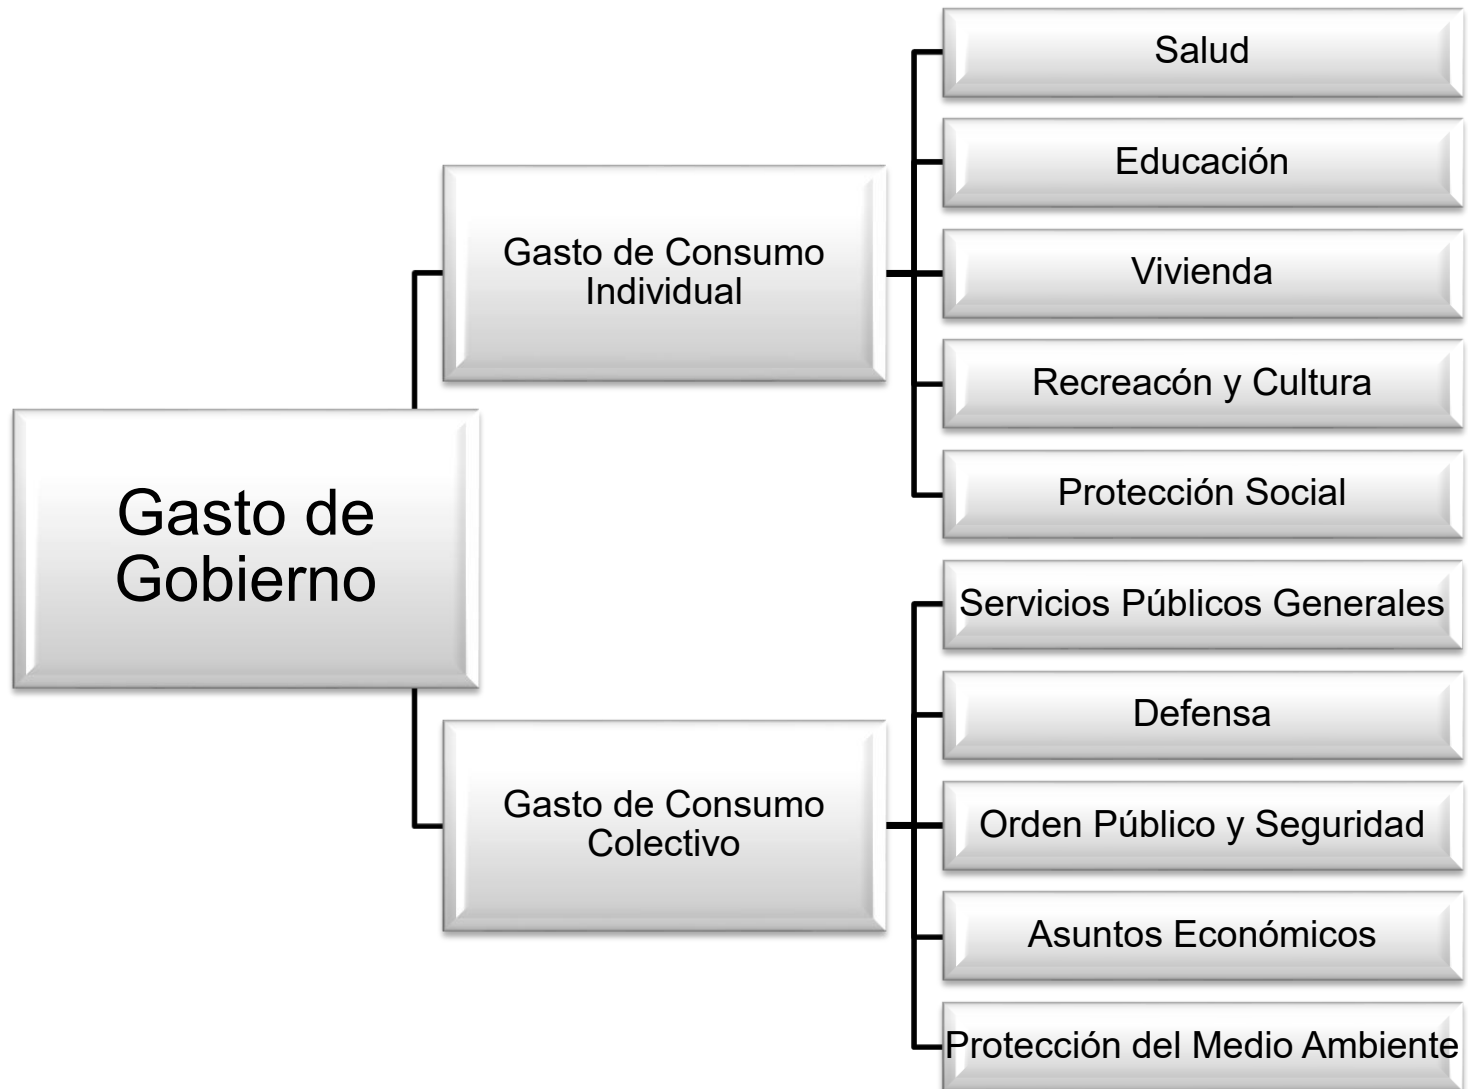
Gasto de Gobierno

Gasto de Consumo Individual

Salud

Educación

Vivienda

Recreacón y Cultura

Protección Social

Gasto de Consumo Colectivo

Servicios Públicos Generales

Defensa

Orden Público y Seguridad

Asuntos Económicos

Protección del Medio Ambiente